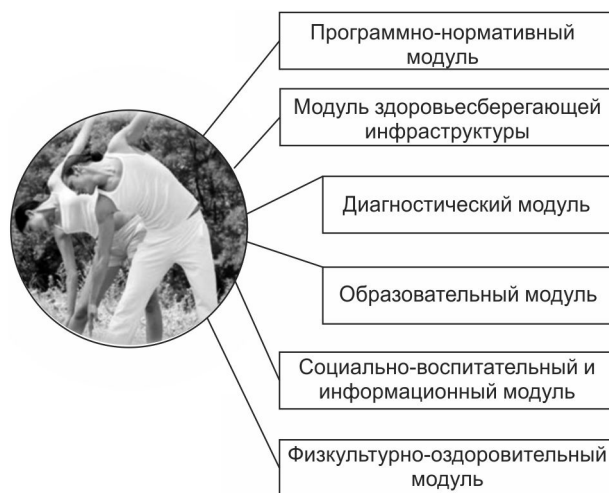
Программно-нормативный модуль

Модуль здоровьесберегающей инфраструктуры

Диагностический модуль

Образовательный модуль

Социально-воспитательный и информационный модуль

Физкультурно-оздоровительный модуль